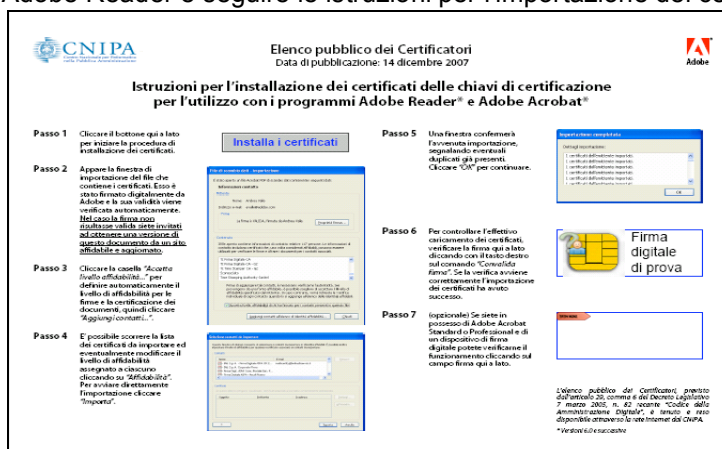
Adobe Reader e seguire le istruzioni per l'importazione dei ce

CNIPA
Centro Nazionale per l'Informatica nella Pubblica Amministrazione

Elenco pubblico dei Certificatori
Data di pubblicazione: 14 dicembre 2007

Adobe

Istruzioni per l'installazione dei certificati delle chiavi di certificazione per l'utilizzo con i programmi Adobe Reader® e Adobe Acrobat®

Passo 1 Cliccare il bottone qui a lato per iniziare la procedura di installazione dei certificati.

Installa i certificati

Passo 2 Appare la finestra di importazione del file che contiene i certificati. Esso è stato firmato digitalmente da Adobe e la sua validità viene verificata automaticamente. Nel caso la firma non risultasse valida siete invitati ad ottenere una versione di questo documento da un sito affidabile e aggiornato.

Passo 3 Cliccare la casella "Accetta livello affidabilità..." per definire automaticamente il livello di affidabilità per le firme e la certificazione dei documenti, quindi cliccare "Aggiungi contatti...".

Passo 4 E' possibile scorrere la lista dei certificati da importare ed eventualmente modificare il livello di affidabilità assegnato a ciascuno cliccando su "Affidabilità". Per avviare direttamente l'importazione cliccare "Importa".

Passo 5 Una finestra confermerà l'avvenuta importazione, segnalando eventuali duplicati già presenti. Cliccare "OK" per continuare.

Importazione completata

Passo 6 Per controllare l'effettivo caricamento dei certificati, verificare la firma qui a lato dicendo con il tasto destro sul comando "Convalida firma". Se la verifica avviene correttamente l'importazione dei certificati ha avuto successo.

Firma digitale di prova

Passo 7 (opzionale) Se siete in possesso di Adobe Acrobat Standard o Professional e di un dispositivo di firma digitale potete verificarne il funzionamento cliccando sul campo firma qui a lato.

L'elenco pubblico dei Certificatori, previsto dall'articolo 29, comma 6 del Decreto Legislativo 7 marzo 2005, n. 82 recante "Codice della Amministrazione Digitale", è tenuto e reso disponibile attraverso la rete Internet dal CNIPA.

* Versioni 6.0 e successive